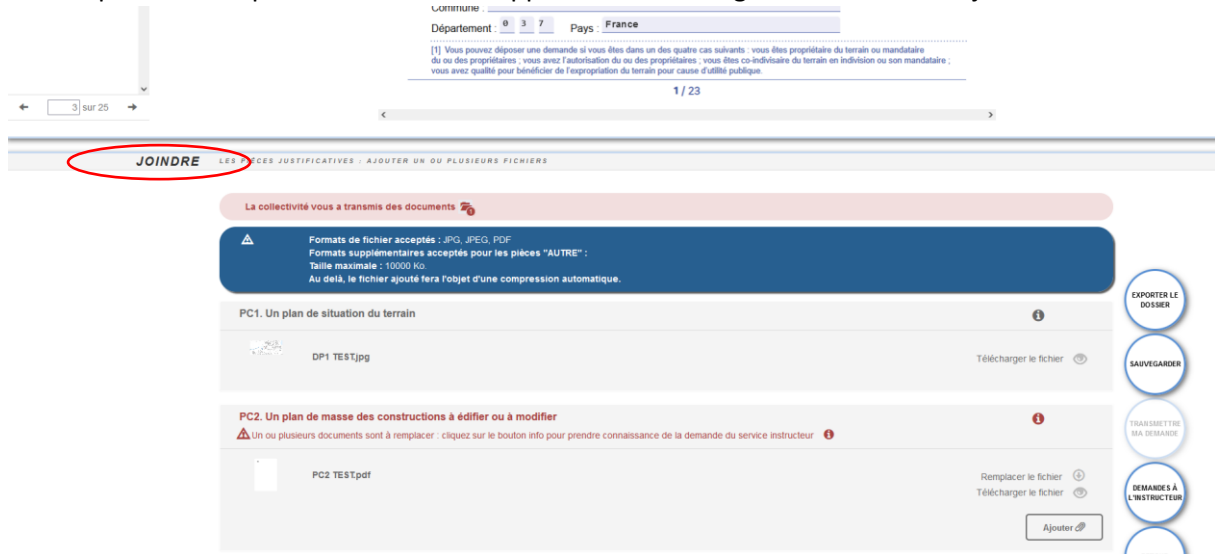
Commune :

Département : 0 3 7 Pays : France

[1] Vous pouvez déposer une demande si vous êtes dans un des quatre cas suivants : vous êtes propriétaire du terrain ou mandataire du ou des propriétaires ; vous avez l'autorisation du ou des propriétaires ; vous êtes co-indivisaire du terrain en indivision ou son mandataire ; vous avez qualité pour bénéficier de l'expropriation du terrain pour cause d'utilité publique.

1 / 23

3 sur 25

JOINDRE LES PIÈCES JUSTIFICATIVES : AJOUTER UN OU PLUSIEURS FICHIERS

La collectivité vous a transmis des documents

Formats de fichier acceptés : JPG, JPEG, PDF
Formats supplémentaires acceptés pour les pièces "AUTRE" :
Taille maximale : 10000 Ko.
Au delà, le fichier ajouté fera l'objet d'une compression automatique.

PC1. Un plan de situation du terrain

DP1 TEST.jpg

Télécharger le fichier

PC2. Un plan de masse des constructions à édifier ou à modifier

Un ou plusieurs documents sont à remplacer : cliquez sur le bouton info pour prendre connaissance de la demande du service instructeur

PC2 TEST.pdf

Remplacer le fichier
Télécharger le fichier

Ajouter

EXPORTER LE DOSSIER

SAUVEGARDER

TRANSMETTRE MA DEMANDE

DEMANDES À L'INSTRUCTEUR